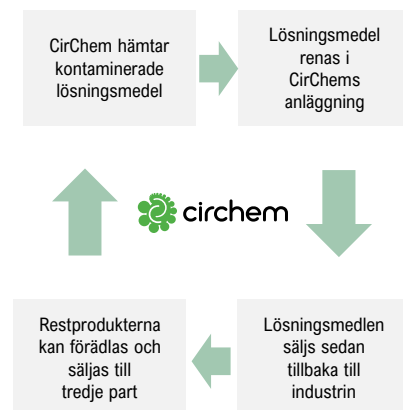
CirChem hämtar kontaminerade lösningsmedel

Lösningsmedel renas i CirChems anläggning

circhem

Lösningsmedlen säljs sedan tillbaka till industrin

Restprodukterna kan förädlas och säljas till tredje part